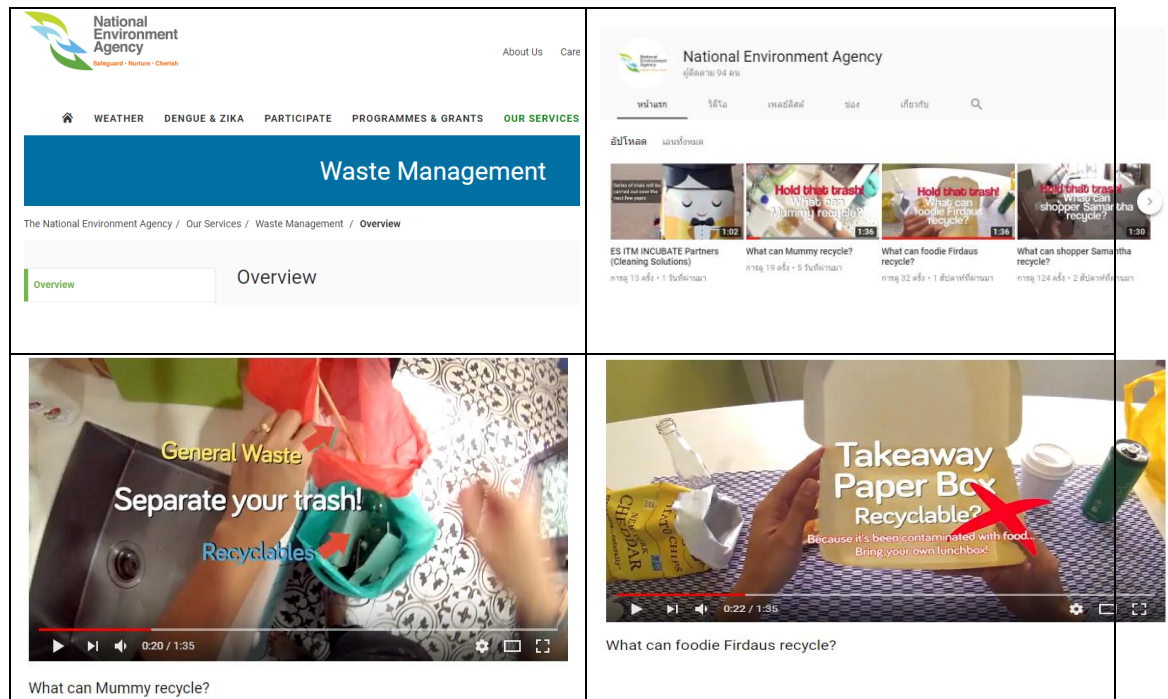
National Environment Agency
Safeguard · Nurture · Cherish

About Us Care

WEATHER DENGUE & ZIKA PARTICIPATE PROGRAMMES & GRANTS OUR SERVICES

Waste Management

The National Environment Agency / Our Services / Waste Management / Overview

Overview

Overview

National Environment Agency
ผู้ติดตาม 94 คน

หน้าแรก วิดีโอ เพลย์ลิสต์ ช่อง เกี่ยวกับ

อัปโหลด เล่นทั้งหมด

Series of trials will be carried out over the next few years
1:02
ES ITM INCUBATE Partners (Cleaning Solutions)
การดู 13 ครั้ง • 1 วันที่ผ่านมา

Hold that trash! What can Mummy recycle?
1:36
What can Mummy recycle?
การดู 19 ครั้ง • 5 วันที่ผ่านมา

Hold that trash! What can foodie Firdaus recycle?
1:36
What can foodie Firdaus recycle?
การดู 32 ครั้ง • 1 สัปดาห์ที่ผ่านมา

Hold that trash! What can shopper Samantha recycle?
1:30
What can shopper Samantha recycle?
การดู 124 ครั้ง • 2 สัปดาห์ที่ผ่านมา

General Waste
Separate your trash!
Recyclables
0:20 / 1:35
What can Mummy recycle?

Takeaway Paper Box Recyclable?
Because it's been contaminated with food...
Bring your own lunchbox!
CHEDDAR
0:22 / 1:35
What can foodie Firdaus recycle?